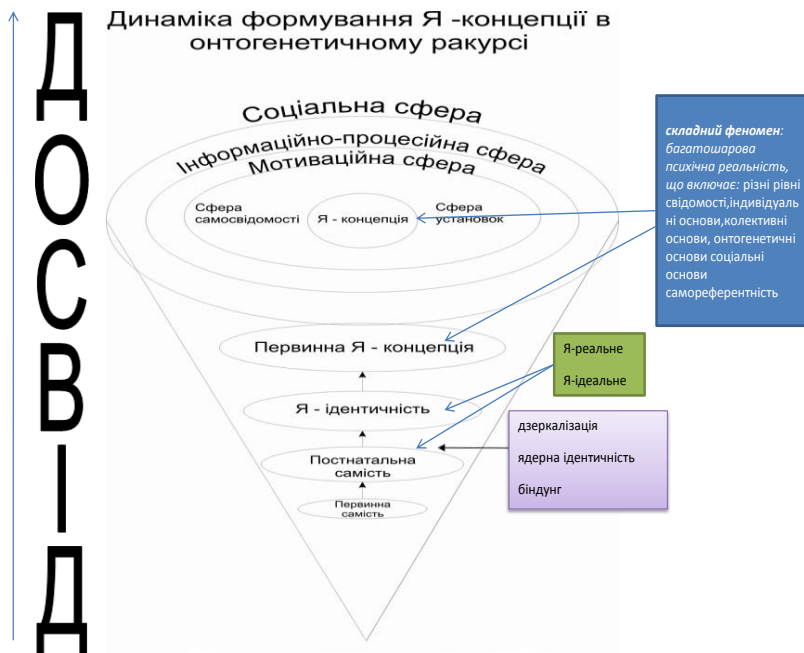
Д
О
С
В
І
Д

Динаміка формування Я -концепції в онтогенетичному ракурсі

Соціальна сфера

Інформаційно-процесійна сфера

Мотиваційна сфера

Сфера самосвідомості

Я - концепція

Сфера установок

*складний феномен:* *багатошарова психічна реальність, що включає:* різні рівні свідомості,індивідуальні основи,колективні основи, онтогенетичні основи соціальні основи самореферентність

Первинна Я - концепція

Я-реальне

Я-ідеальне

Я - ідентичність

дзеркалізація

ядерна ідентичність

біндунг

Постнатальна самість

Первинна самість